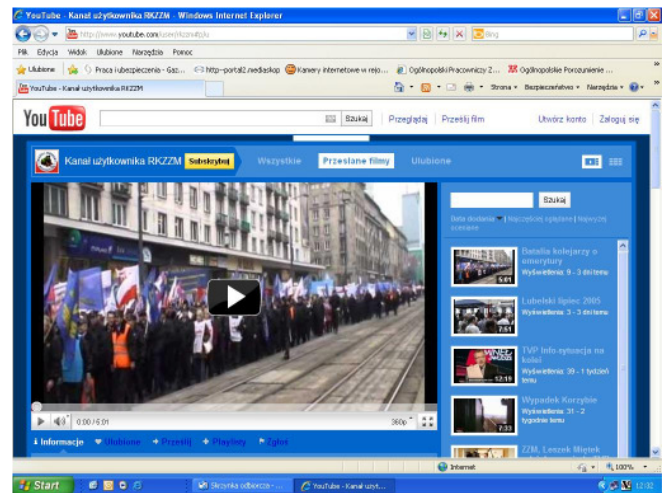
YouTube - Kanał użytkownika RKZZM - Windows Internet Explorer

http://www.youtube.com/user/rkzzmtp/u

Bing

Plik Edycja Widok Ulubione Narzędzia Pomoc

Ulubione | Praca i ubezpieczenia - Gaz... | http--portal2.mediaskop | Kamery internetowe w rejo... | Ogólnopolski Pracowniczy Z... | Ogólnopolskie Porozumienie ...

YouTube - Kanał użytkownika RKZZM

Strona | Bezpieczeństwo | Narzędzia

YouTube

Szukaj | Przeglądaj | Prześlij film | Utwórz konto | Zaloguj się

Kanał użytkownika RKZZM | Subskrybuj | Wszystkie | Przesłane filmy | Ulubione

Szukaj

Data dodania | Najczęściej oglądane | Najwyżej ocenione

Batalia kolejarzy o emerytury
Wyświetlenia: 9 - 3 dni temu
5:01

Lubelski lipiec 2005
Wyświetlenia: 3 - 3 dni temu
7:51

TVP info sytuacja na kolei
Wyświetlenia: 39 - 1 tydzień temu
12:19

Wypadek Korzybie
Wyświetlenia: 31 - 2 tygodnie temu
7:33

ZZM, Leszek Miętek

0:00 / 6:31 | 360p

Informacje | Ulubione | Prześlij | Playlisty | Zgłoś

Internet | 100%

Start | Skrzynka odbiorcza - ... | YouTube - Kanał użyt... | 12:02